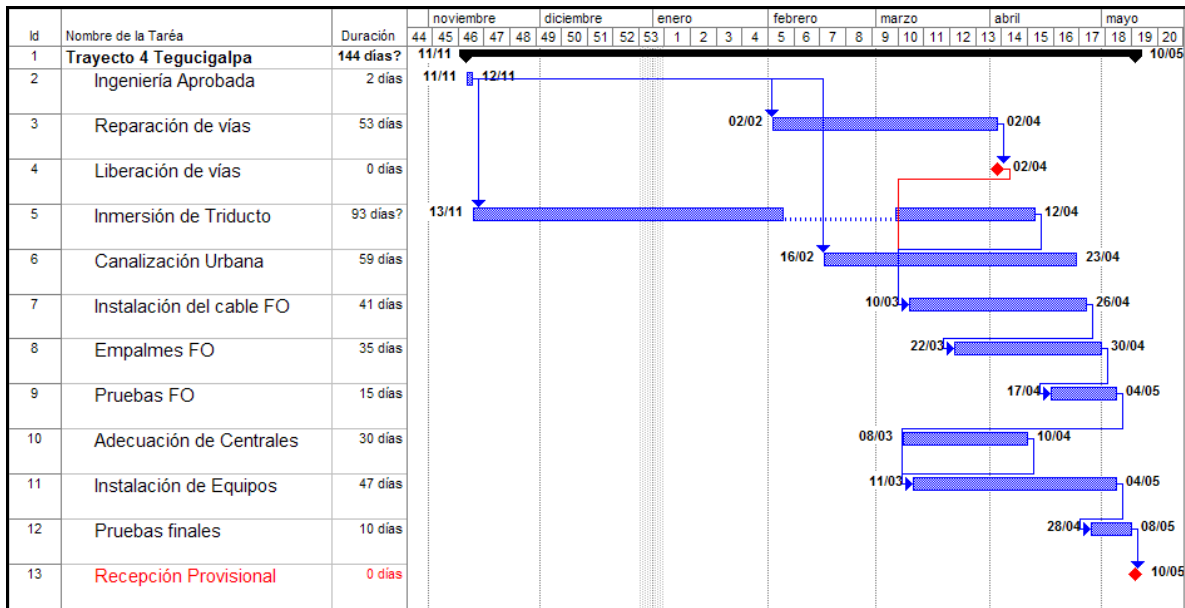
| Id | Nombre de la Taréa | Duración |
|---|---|---|
| 1 | Trayecto 4 Tegucigalpa | 144 días? |
| 2 | Ingeniería Aprobada | 2 días |
| 3 | Reparación de vías | 53 días |
| 4 | Liberación de vías | 0 días |
| 5 | Inmersión de Triducto | 93 días? |
| 6 | Canalización Urbana | 59 días |
| 7 | Instalación del cable FO | 41 días |
| 8 | Empalmes FO | 35 días |
| 9 | Pruebas FO | 15 días |
| 10 | Adecuación de Centrales | 30 días |
| 11 | Instalación de Equipos | 47 días |
| 12 | Pruebas finales | 10 días |
| 13 | Recepción Provisional | 0 días |

noviembre diciembre enero febrero marzo abril mayo
44 45 46 47 48 49 50 51 52 53 1 2 3 4 5 6 7 8 9 10 11 12 13 14 15 16 17 18 19 20

11/11 10/05
11/11 12/11
02/02 02/04
02/04
13/11 12/04
16/02 23/04
10/03 26/04
22/03 30/04
17/04 04/05
08/03 10/04
11/03 04/05
28/04 08/05
10/05